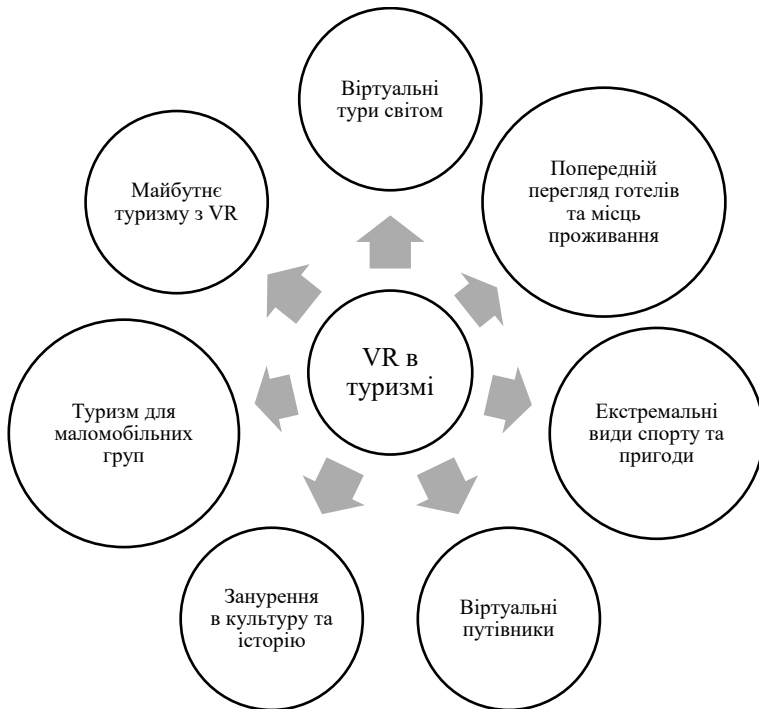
VR в туризмі

Віртуальні тури світом

Попередній перегляд готелів та місць проживання

Екстремальні види спорту та пригоди

Віртуальні путівники

Занурення в культуру та історію

Туризм для маломобільних груп

Майбутнє туризму з VR